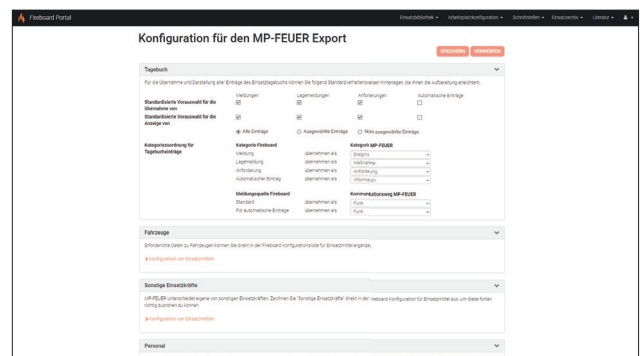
Fireboard Portal

Einsatzbibliothek ▾ Arbeitsplatzkonfiguration ▾ Schnittstellen ▾ Einsatzberichte ▾ Uhrzeit ▾

Konfiguration für den MP-FEUER Export

SPEICHERN VERWERFEN

Tagebuch

Für die Übernahme und Darstellung aller Einträge des Einsatztagebuchs können Sie folgend Standardverhaltensweisen hinterlegen, die Ihnen die Aufbereitung erleichtern.

| | Meldungen | Lagemeldungen | Anforderungen | Automatische Einträge |
|---|---|---|---|---|
| Standardisierte Vorauswahl für die Übernahme von | ☑ | ☑ | ☑ | ☐ |
| Standardisierte Vorauswahl für die Anzeige von | ☑ | ☑ | ☑ | ☐ |

◉ Alle Einträge ○ Ausgewählte Einträge ○ Nicht ausgewählte Einträge

Kategoriezuordnung für Tagebucheinträge

| Kategorie Fireboard | | Kategorie MP-FEUER |
|---|---|---|
| Meldung | übernehmen als | Ereignis |
| Lagemeldung | übernehmen als | Maßnahme |
| Anforderung | übernehmen als | Anforderung |
| Automatischer Eintrag | übernehmen als | Information |

| Meldungsquelle Fireboard | | Kommunikationsweg MP-FEUER |
|---|---|---|
| Standard | übernehmen als | Funk |
| Für automatische Einträge | übernehmen als | Funk |

Fahrzeuge

Erforderliche Daten zu Fahrzeugen können Sie direkt in der Fireboard Konfigurationsliste für Einsatzmittel ergänzen.

▸ Konfiguration von Einsatzmitteln

Sonstige Einsatzkräfte

MP-FEUER unterscheidet eigene von sonstigen Einsatzkräften. Zeichnen Sie "Sonstige Einsatzkräfte" direkt in der Fireboard Konfiguration für Einsatzmittel aus, um diese fortan richtig zuordnen zu können.

▸ Konfiguration von Einsatzmitteln

Personal